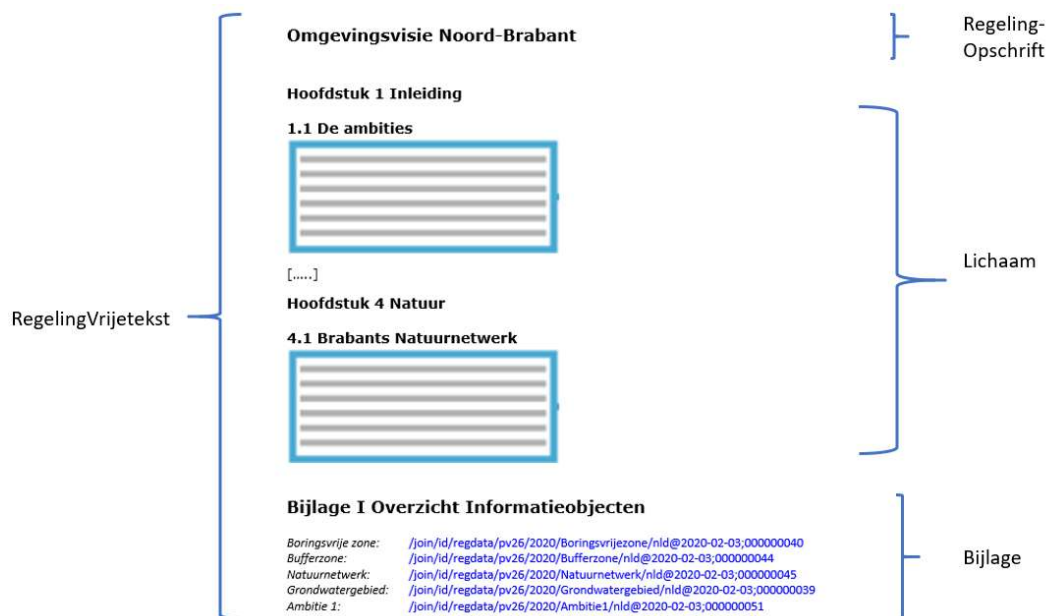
RegelingVrijetekst

Omgevingsvisie Noord-Brabant

Regeling-Opschrift

Hoofdstuk 1 Inleiding

1.1 De ambities

[.....]

Hoofdstuk 4 Natuur

4.1 Brabants Natuurnetwerk

Lichaam

Bijlage I Overzicht Informatieobjecten

| | |
|---|---|
| Boringsvrije zone: | /join/id/regdata/pv26/2020/Boringsvrijezone/nld@2020-02-03;000000040 |
| Bufferzone: | /join/id/regdata/pv26/2020/Bufferzone/nld@2020-02-03;000000044 |
| Natuurnetwerk: | /join/id/regdata/pv26/2020/Natuurnetwerk/nld@2020-02-03;000000045 |
| Grondwatergebied: | /join/id/regdata/pv26/2020/Grondwatergebied/nld@2020-02-03;000000039 |
| Ambitie 1: | /join/id/regdata/pv26/2020/Ambitie1/nld@2020-02-03;000000051 |

Bijlage